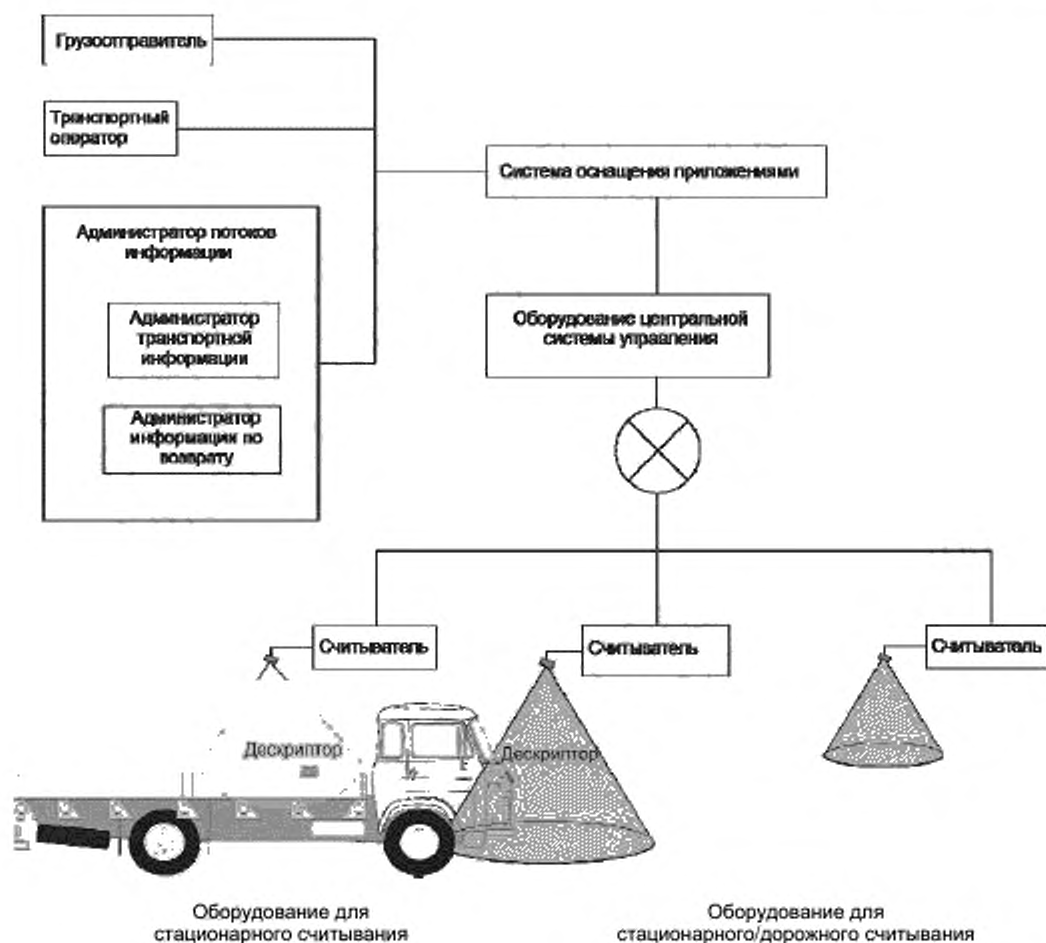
Грузоотправитель

Транспортный оператор

Администратор потоков информации

Администратор транспортной информации

Администратор информации по возврату

Система оснащения приложениями

Оборудование центральной системы управления

Считыватель

Считыватель

Считыватель

Дескриптор

Дескриптор

Оборудование для стационарного считывания

Оборудование для стационарного/дорожного считывания